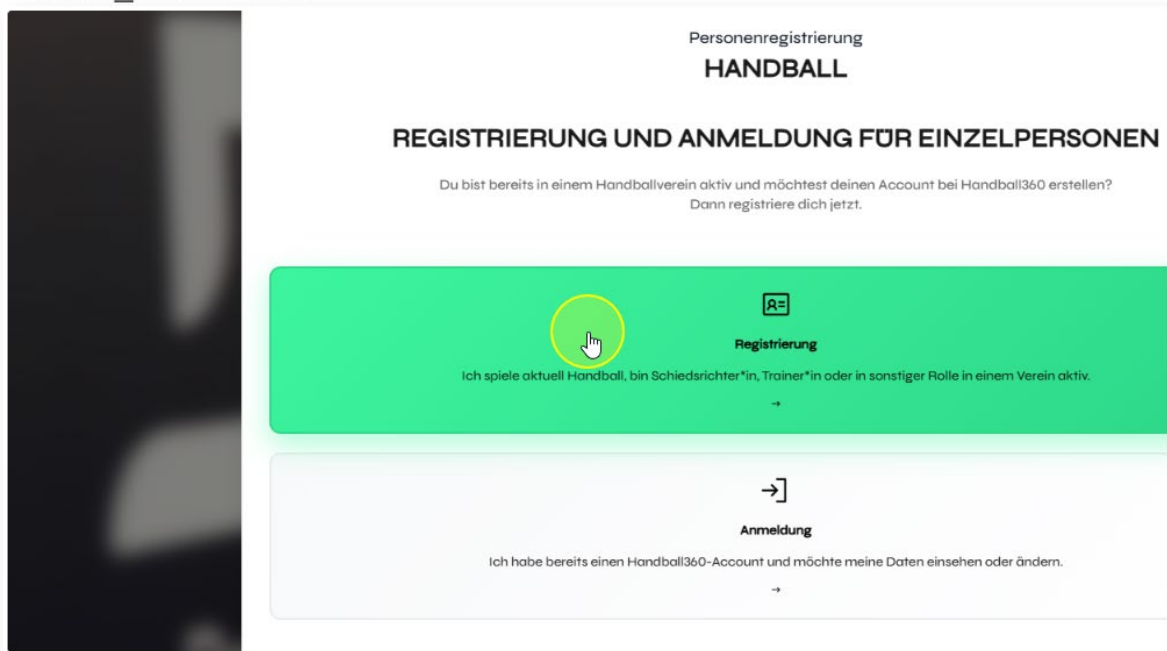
Personenregistrierung

HANDBALL

REGISTRIERUNG UND ANMELDUNG FÜR EINZELPERSONEN

Du bist bereits in einem Handballverein aktiv und möchtest deinen Account bei Handball360 erstellen? Dann registriere dich jetzt.

Registrierung

Ich spiele aktuell Handball, bin Schiedsrichter*in, Trainer*in oder in sonstiger Rolle in einem Verein aktiv.

→

Anmeldung

Ich habe bereits einen Handball360-Account und möchte meine Daten einsehen oder ändern.

→